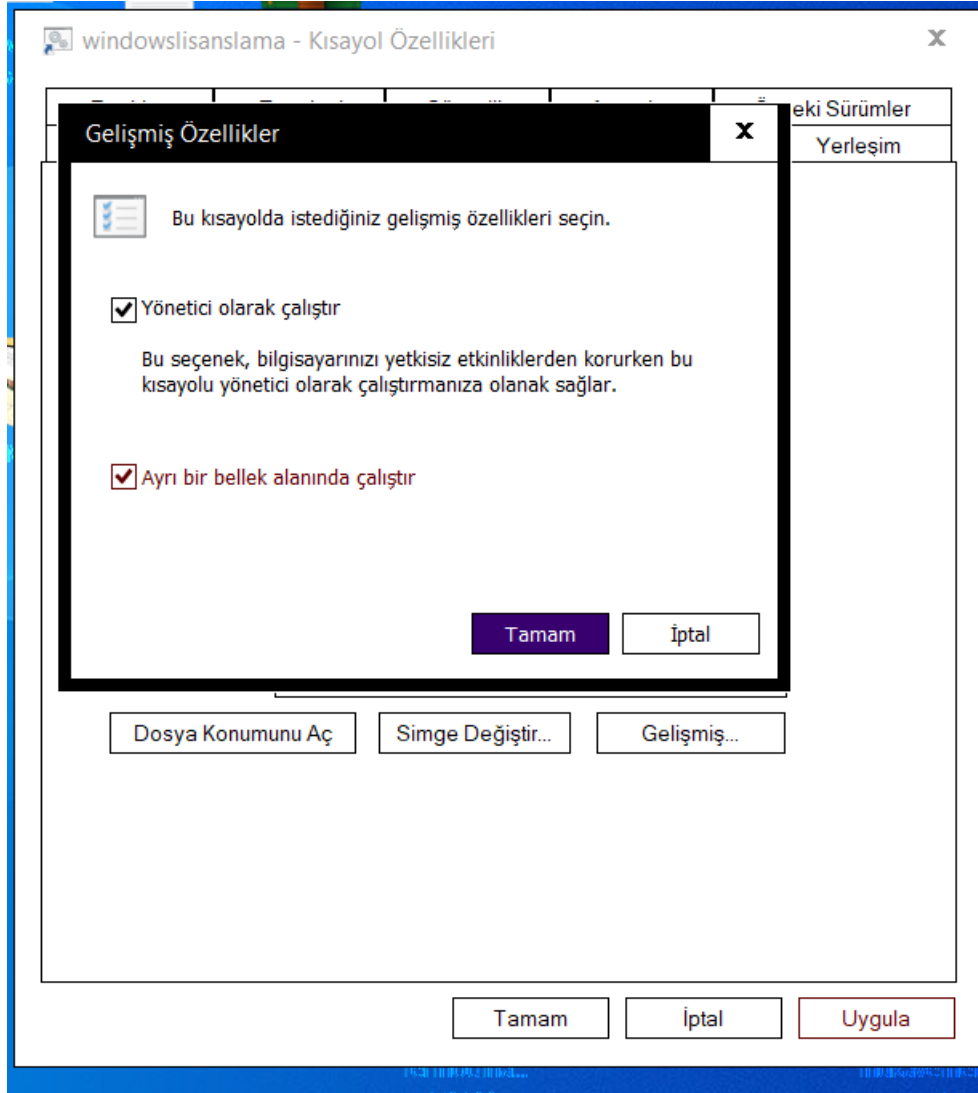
windowslisanslama - Kısayol Özellikleri

x

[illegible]eki Sürümler

Yerleşim

Gelişmiş Özellikler

x

Bu kısayolda istediğiniz gelişmiş özellikleri seçin.

Yönetici olarak çalıştır

Bu seçenek, bilgisayarınızı yetkisiz etkinliklerden korurken bu kısayolu yönetici olarak çalıştırmanıza olanak sağlar.

Ayrı bir bellek alanında çalıştır

Tamam

İptal

Dosya Konumunu Aç

Simge Değiştir...

Gelişmiş...

Tamam

İptal

Uygula